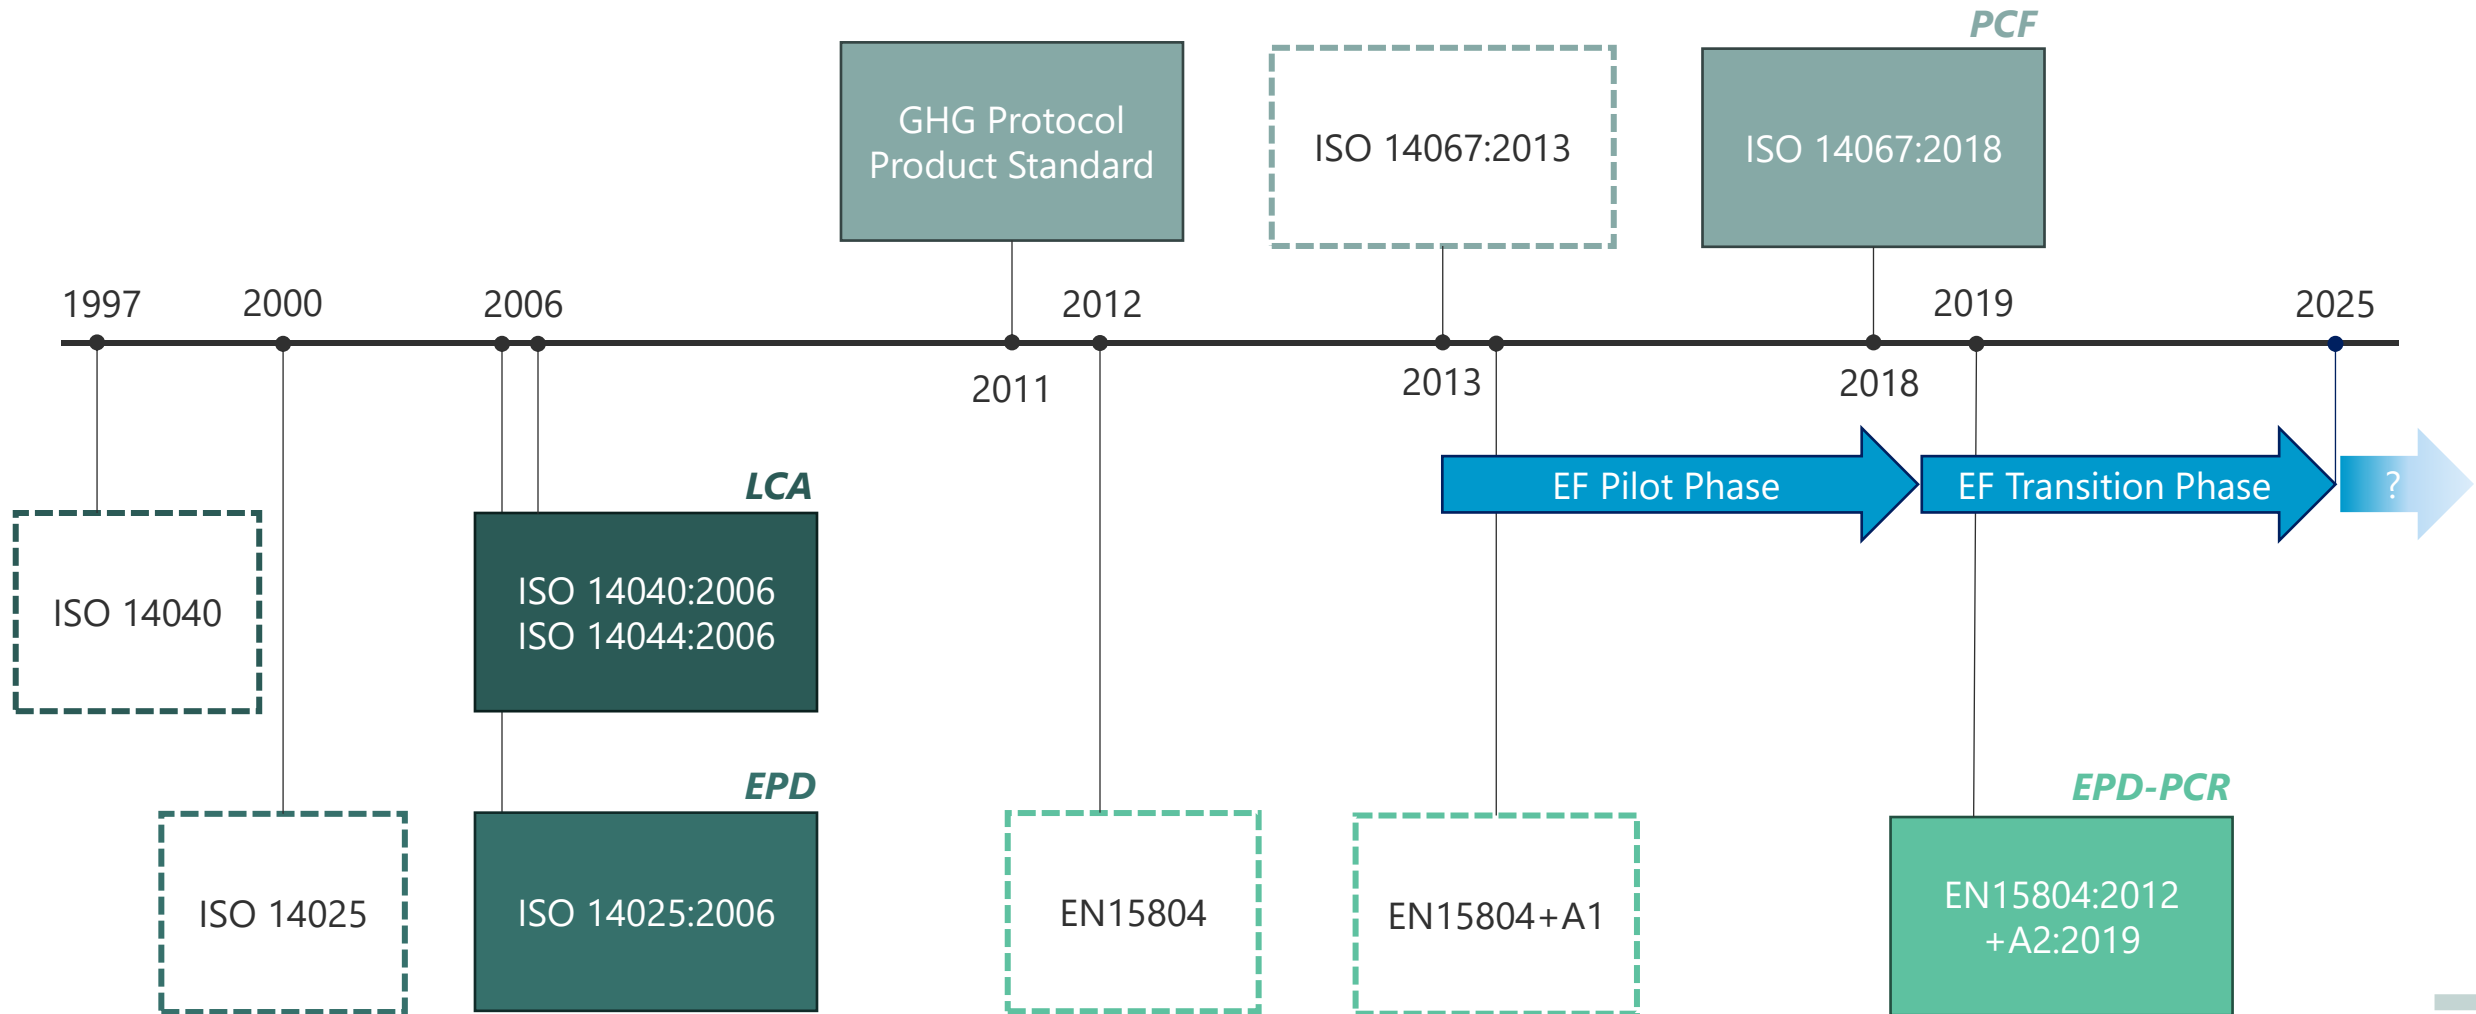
PCF

GHG Protocol Product Standard

ISO 14067:2013

ISO 14067:2018

1997

2000

2006

2012

2019

2025

2011

2013

2018

EF Pilot Phase

EF Transition Phase

?

LCA

ISO 14040

ISO 14040:2006
ISO 14044:2006

EPD

EPD-PCR

ISO 14025

ISO 14025:2006

EN15804

EN15804+A1

EN15804:2012 +A2:2019